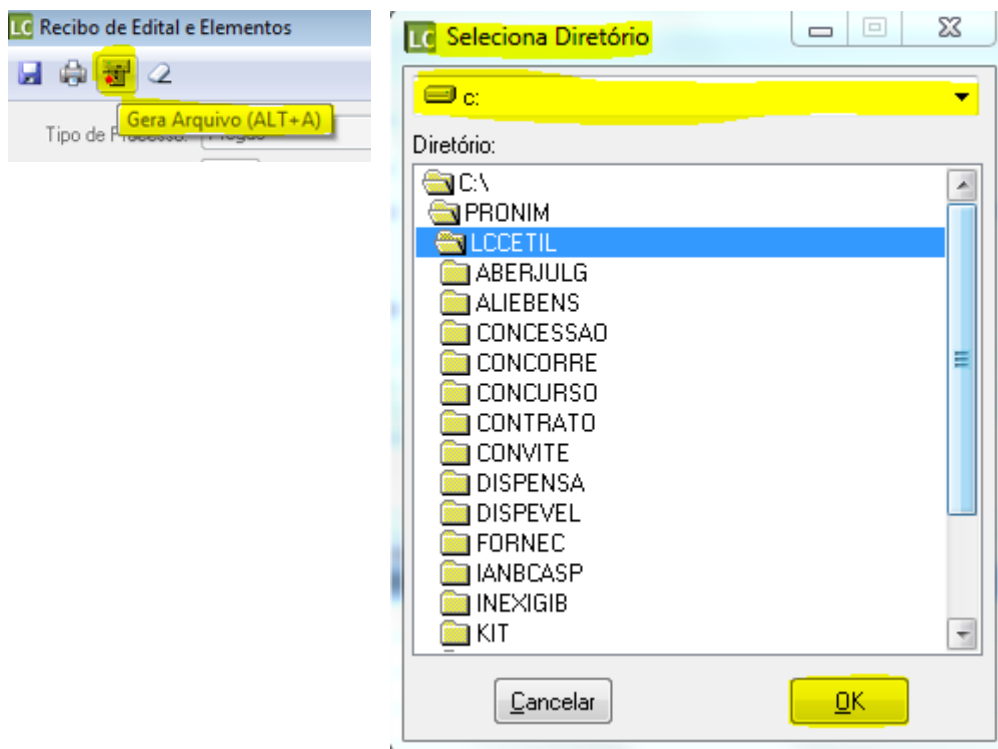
LC Recibo de Edital e Elementos

Gera Arquivo (ALT+A)

Tipo de Processo: Pregão

LC Seleciona Diretório

c:

Diretório:

C:\
PRONIM
LCCETIL
ABERJULG
ALIEBENS
CONCESSAO
CONCORRE
CONCURSO
CONTRATO
CONVITE
DISPENSA
DISPEVEL
FORNEC
IANBCASP
INEXIGIB
KIT

Cancelar

OK